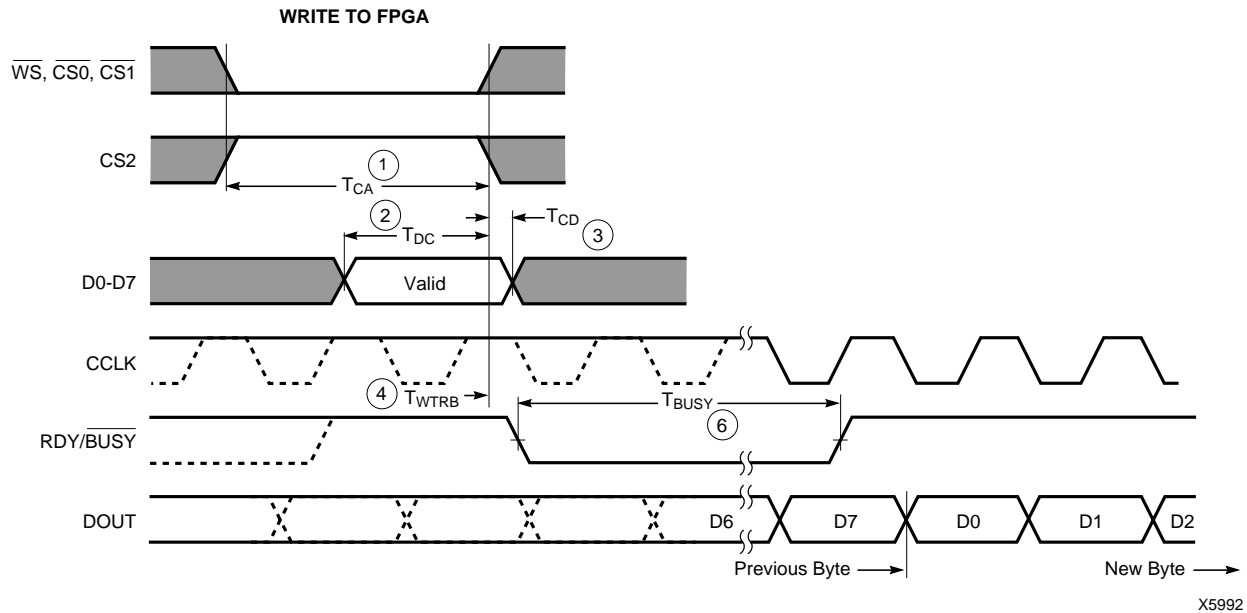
WRITE TO FPGA

$\overline{WS}$, $\overline{CS0}$, $\overline{CS1}$

CS2

1

$T_{CA}$

2

$T_{DC}$

$T_{CD}$

3

D0-D7

Valid

CCLK

4

$T_{WTRB}$

$T_{BUSY}$

6

RDY/$\overline{BUSY}$

DOUT

D6

D7

D0

D1

D2

Previous Byte

New Byte

X5992